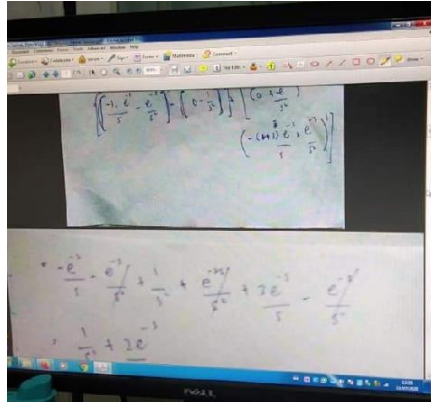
$\left\{\left[\frac{-1}{s}\cdot\frac{e^{-s}}{}-\frac{e^{-s}}{s^2}\right]-\left[0-\frac{1}{s^2}\right]\right\}+\left[0+\frac{e^{-s}}{s^2}\right]$

$\left(-\frac{(-1)\cdot 1\,e^{-s}}{s}-\frac{e^{-s}}{s^2}\right)\Big]$

$=\frac{-e^{-s}}{s}-\frac{e^{-s}}{s^2}+\frac{1}{s^2}+\frac{e^{-s}}{s^2}+\frac{2e^{-s}}{s}-\frac{e^{-s}}{s^2}$

$=\frac{1}{s^2}+\frac{2e^{-s}}{}$